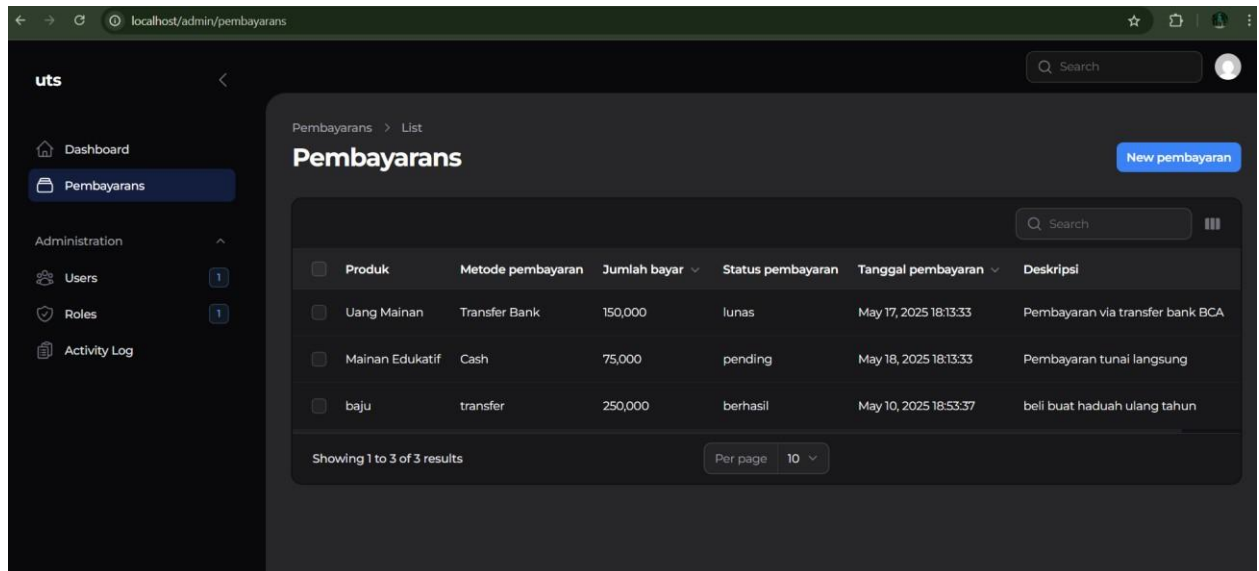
localhost/admin/pembayarans

uts

Search

Dashboard

Pembayarans

Administration

Users 1

Roles 1

Activity Log

Pembayarans > List

Pembayarans

New pembayaran

Search

| Produk | Metode pembayaran | Jumlah bayar | Status pembayaran | Tanggal pembayaran | Deskripsi |
|---|---|---|---|---|---|
| Uang Mainan | Transfer Bank | 150,000 | lunas | May 17, 2025 18:13:33 | Pembayaran via transfer bank BCA |
| Mainan Edukatif | Cash | 75,000 | pending | May 18, 2025 18:13:33 | Pembayaran tunai langsung |
| baju | transfer | 250,000 | berhasil | May 10, 2025 18:53:37 | beli buat haduah ulang tahun |

Showing 1 to 3 of 3 results

Per page 10